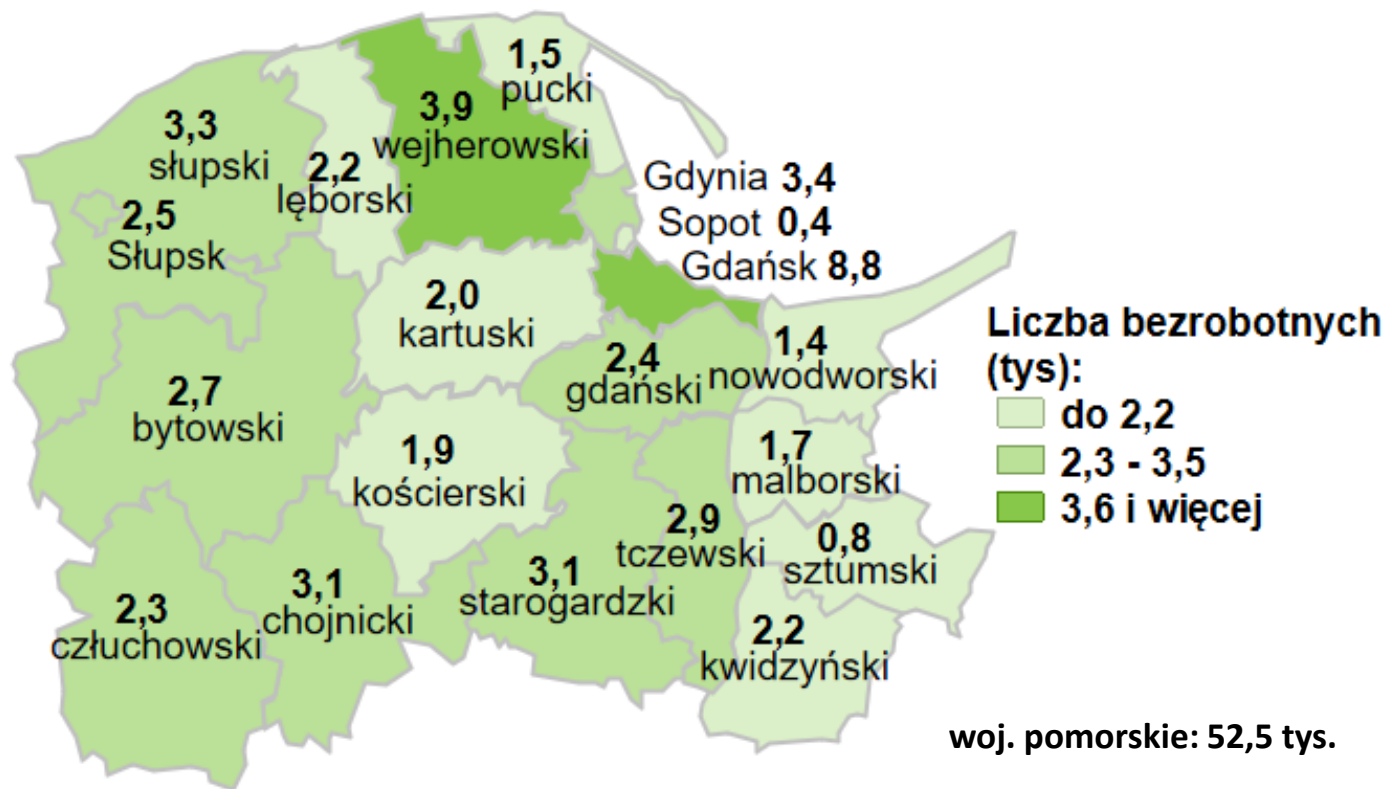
1,5
pucki

3,9
wejherowski

3,3
słupski

2,2
lęborski

2,5
Słupsk

Gdynia 3,4
Sopot 0,4
Gdańsk 8,8

2,0
kartuski

2,4
gdański

1,4
nowodworski

2,7
bytowski

1,9
kościerski

1,7
malborski

2,9
tczewski

0,8
sztumski

3,1
starogardzki

3,1
chojnicki

2,3
człuchowski

2,2
kwidzyński

Liczba bezrobotnych (tys):
do 2,2
2,3 - 3,5
3,6 i więcej

woj. pomorskie: 52,5 tys.